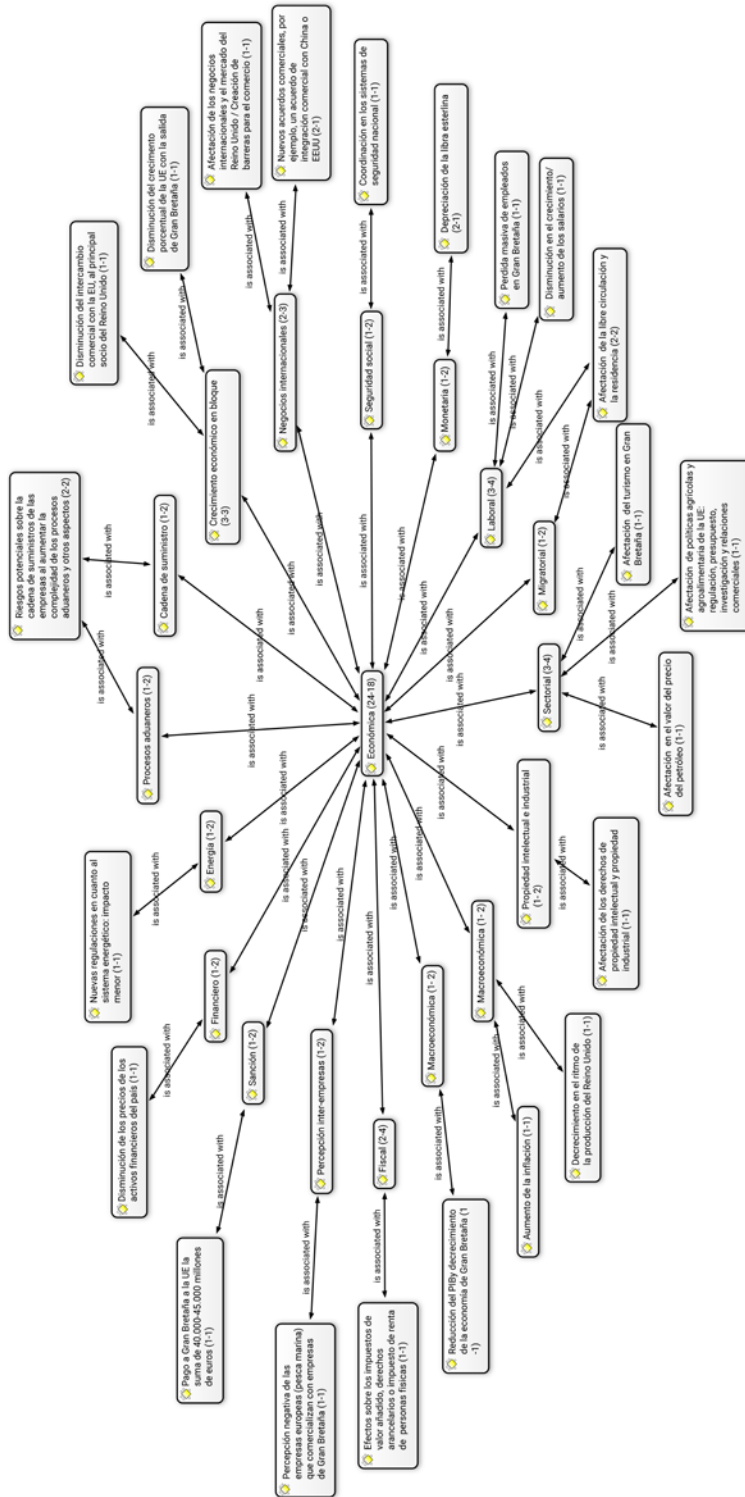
Económica (24-18)

Procesos aduaneros (1-2)

Riesgos potenciales sobre la cadena de suministros de las empresas al aumentar la complejidad de los procesos aduaneros y otros aspectos (2-2)

Cadena de suministro (1-2)

Crecimiento económico en bloque (3-3)

Disminución del intercambio comercial con la EU, al principal socio del Reino Unido (1-1)

Disminución del crecimiento porcentual de la UE con la salida de Gran Bretaña (1-1)

Negocios internacionales (2-3)

Afectación de los negocios internacionales y el mercado del Reino Unido / Creación de barreras para el comercio (1-1)

Nuevos acuerdos comerciales, por ejemplo, un acuerdo de integración comercial con China o EEUU (2-1)

Seguridad social (1-2)

Coordinación en los sistemas de seguridad nacional (1-1)

Monetaria (1-2)

Depreciación de la libra esterlina (2-1)

Laboral (3-4)

Perdida masiva de empleados en Gran Bretaña (1-1)

Disminución en el crecimiento/ aumento de los salarios (1-1)

Migratorial (1-2)

Afectación de la libre circulación y la residencia (2-2)

Sectorial (3-4)

Afectación del turismo en Gran Bretaña (1-1)

Afectación de políticas agrícolas y agroalimentaria de la UE: regulación, presupuesto, investigación y relaciones comerciales (1-1)

Afectación en el valor del precio del petróleo (1-1)

Propiedad intelectual e industrial (1- 2)

Afectación de los derechos de propiedad intelectual y propiedad industrial (1-1)

Macroeconómica (1-2)

Decrecimiento en el ritmo de la producción del Reino Unido (1-1)

Aumento de la inflación (1-1)

Macroeconómica (1- 2)

Reducción del PIBy decrecimiento de la economía de Gran Bretaña (1 -1)

Fiscal (2-4)

Efectos sobre los impuestos de valor añadido, derechos arancelarios o impuesto de renta de personas físicas (1-1)

Percepción inter-empresas (1-2)

Percepción negativa de las empresas europeas (pesca marina) que comercializan con empresas de Gran Bretaña (1-1)

Sanción (1-2)

Pago a Gran Bretaña a la UE la suma de 40.000-45.000 millones de euros (1-1)

Financiero (1-2)

Disminución de los precios de los activos financieros del país (1-1)

Energía (1-2)

Nuevas regulaciones en cuanto al sistema energético: impacto menor (1-1)

is associated with